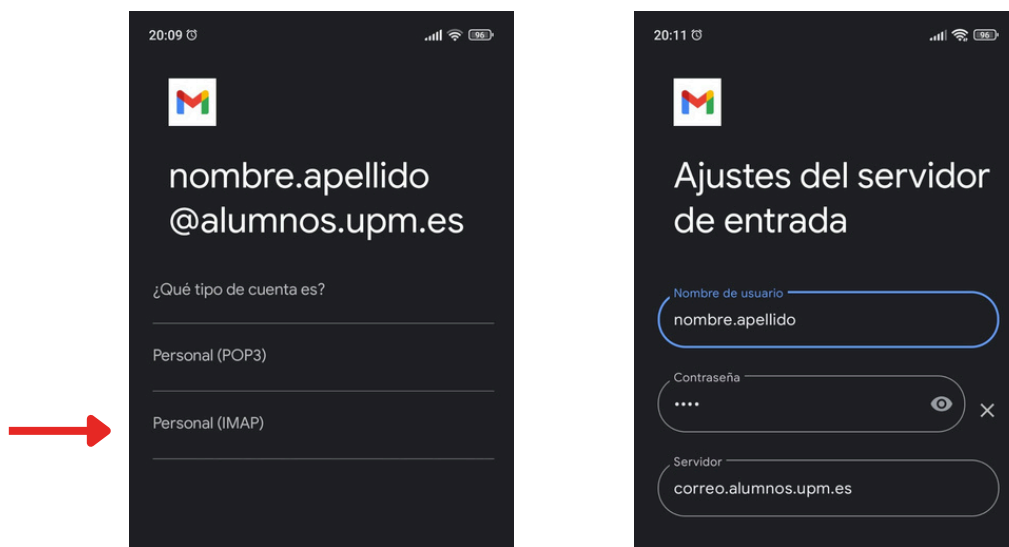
20:09

96

nombre.apellido
@alumnos.upm.es

¿Qué tipo de cuenta es?

Personal (POP3)

Personal (IMAP)

20:11

96

Ajustes del servidor de entrada

Nombre de usuario
nombre.apellido

Contraseña
••••

Servidor
correo.alumnos.upm.es